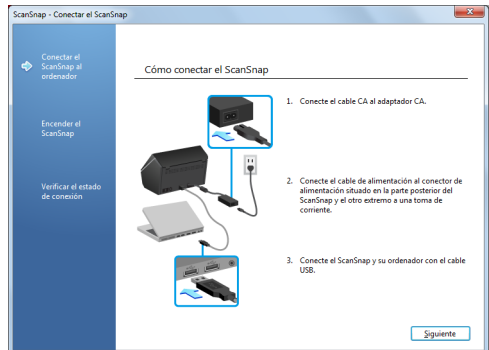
ScanSnap - Conectar el ScanSnap

Conectar el ScanSnap al ordenador

Encender el ScanSnap

Verificar el estado de conexión

Cómo conectar el ScanSnap

1. Conecte el cable CA al adaptador CA.

2. Conecte el cable de alimentación al conector de alimentación situado en la parte posterior del ScanSnap y el otro extremo a una toma de corriente.

3. Conecte el ScanSnap y su ordenador con el cable USB.

Siguiente